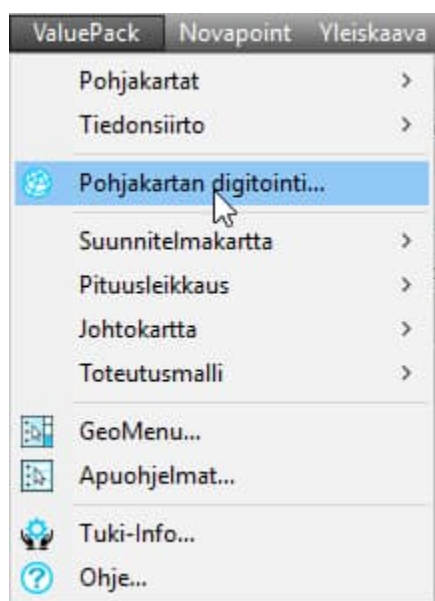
ValuePack Novapoint Yleiskaava

Pohjakartat >
Tiedonsiirto >

Pohjakartan digitointi...

Suunnitelmakartta >
Pituusleikkaus >
Johtokartta >
Toteutusmalli >

GeoMenu...
Apuohjelmat...

Tuki-Info...
Ohje...